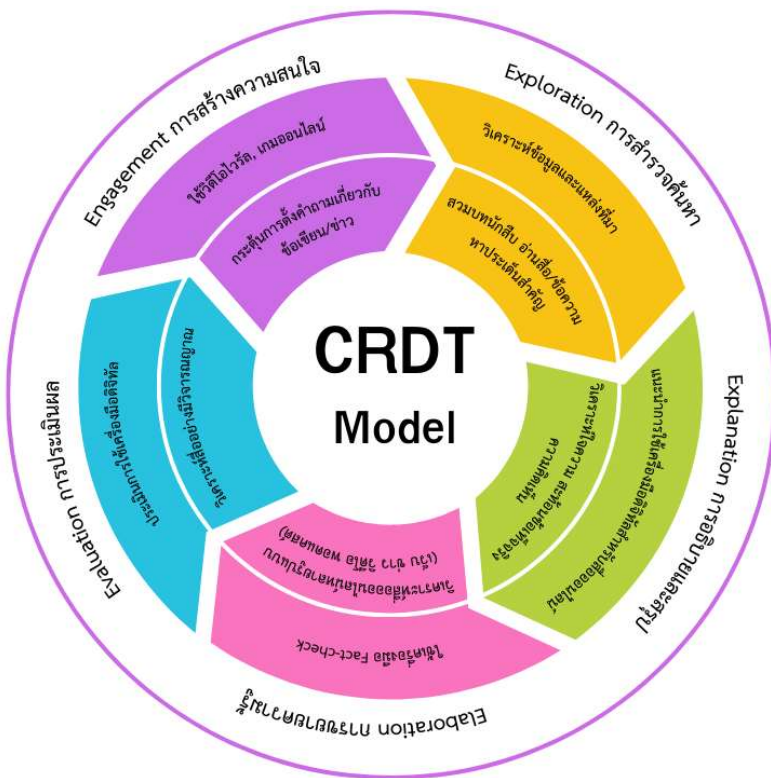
CRDT Model

Engagement การสร้างความสนใจ

ใช้วิดีโอไวรัล, เกมออนไลน์

กระตุ้นการตั้งคำถามเกี่ยวกับข้อเขียน/ข่าว

Exploration การสำรวจค้นหา

วิเคราะห์ข้อมูลและแหล่งที่มา

สวมบทนักสืบ อ่านสื่อ/ข้อความ หาประเด็นสำคัญ

Explanation การอธิบายความรู้

แนะนำการใช้เครื่องมือดิจิทัลสำหรับตรวจสอบข้อมูล

วิเคราะห์ปัญหา ระบุข้อเท็จจริง ความคิดเห็น

Elaboration การขยายความรู้

ใช้เครื่องมือ Fact-check

วิเคราะห์ข้อมูลบนโลกออนไลน์แบบ (เช่น ข่าว วิดีโอ หรือคลิป)

Evaluation การประเมินผล

ประเมินการใช้เครื่องมือดิจิทัล

วิเคราะห์สื่ออย่างมีวิจารณญาณ